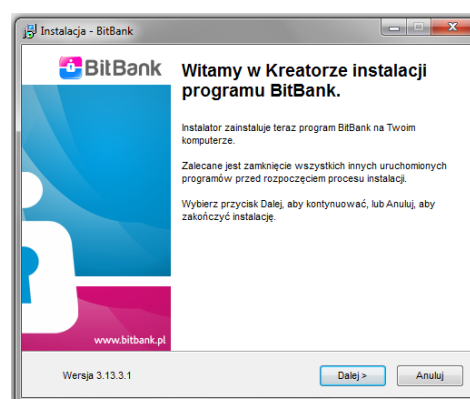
Instalacja - BitBank

BitBank

www.bitbank.pl

Witamy w Kreatorze instalacji programu BitBank.

Instalator zainstaluje teraz program BitBank na Twoim komputerze.

Zalecane jest zamknięcie wszystkich innych uruchomionych programów przed rozpoczęciem procesu instalacji.

Wybierz przycisk Dalej, aby kontynuować, lub Anuluj, aby zakończyć instalację.

Wersja 3.13.3.1

Dalej >

Anuluj